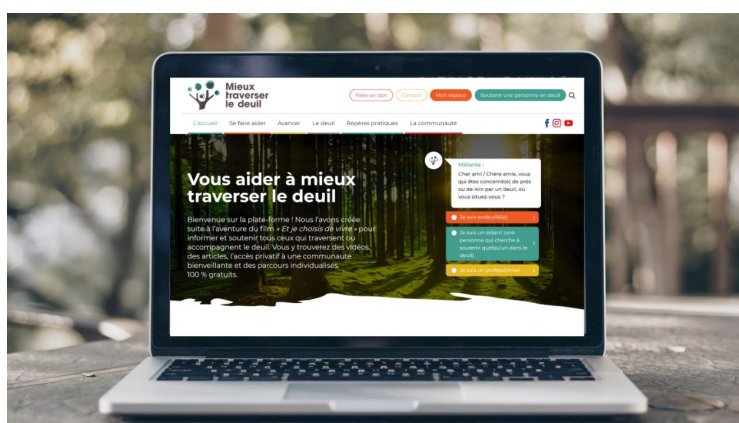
Mieux traverser le deuil

Faire un don Contact Mon espace Soutenir une personne en deuil

L'accueil Se faire aider Avancer Le deuil Repères pratiques La communauté

Vous aider à mieux traverser le deuil

Bienvenue sur la plate-forme ! Nous l'avons créée suite à l'aventure du film « Et je choisis de vivre » pour informer et soutenir tous ceux qui traversent ou accompagnent le deuil. Vous y trouverez des vidéos, des articles, l'accès privatif à une communauté bienveillante et des parcours individualisés 100 % gratuits.

Mélanie :
Cher ami / Chère amie, vous qui êtes concerné(e) de près ou de loin par un deuil, où vous situez-vous ?

Je suis endeuillé(e)

Je suis un aidant (une personne qui cherche à soutenir quelqu'un dans le deuil)

Je suis un professionnel